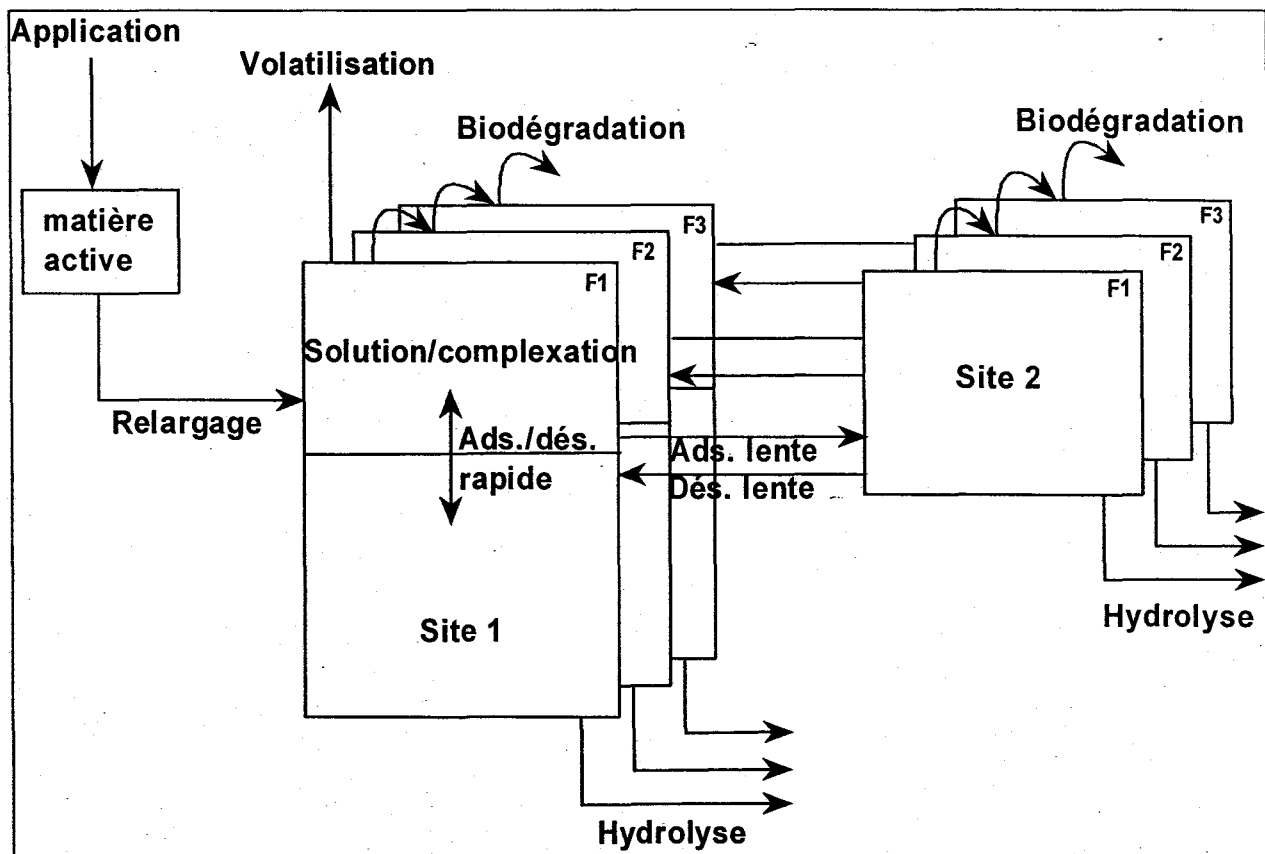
Application

Volatilisation

Biodégradation

Biodégradation

matière active

F3

F2

F1

F3

F2

F1

Solution/complexation

Site 2

Relargage

Ads./dés. rapide

Ads. lente

Dés. lente

Site 1

Hydrolyse

Hydrolyse